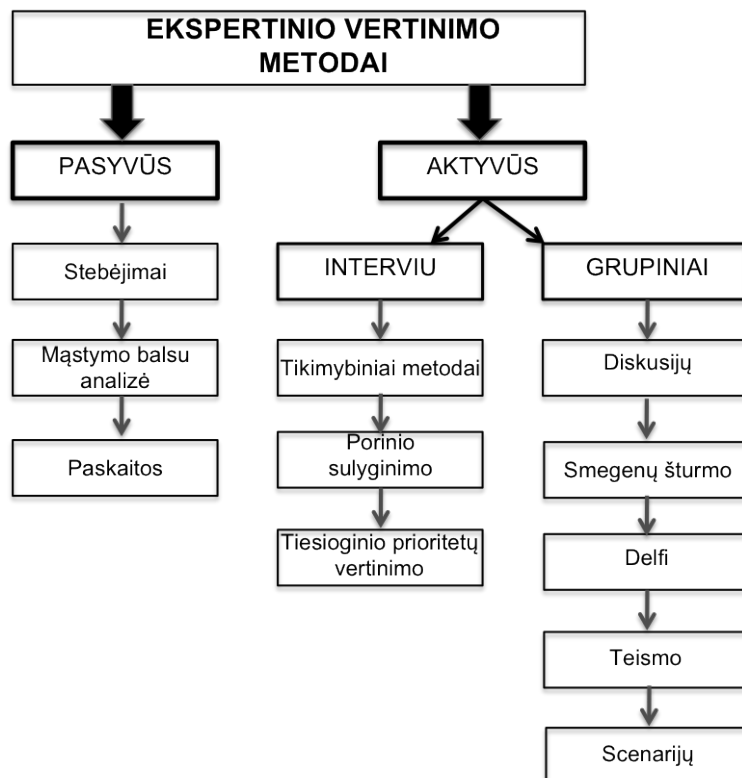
EKSPERTINIO VERTINIMO METODAI

PASYVŪS

Stebėjimai

Mąstymo balsu analizė

Paskaitos

AKTYVŪS

INTERVIU

Tikimybiniai metodai

Porinio sulyginimo

Tiesioginio prioritetų vertinimo

GRUPINIAI

Diskusijų

Smegenų šturmo

Delfi

Teismo

Scenarijų